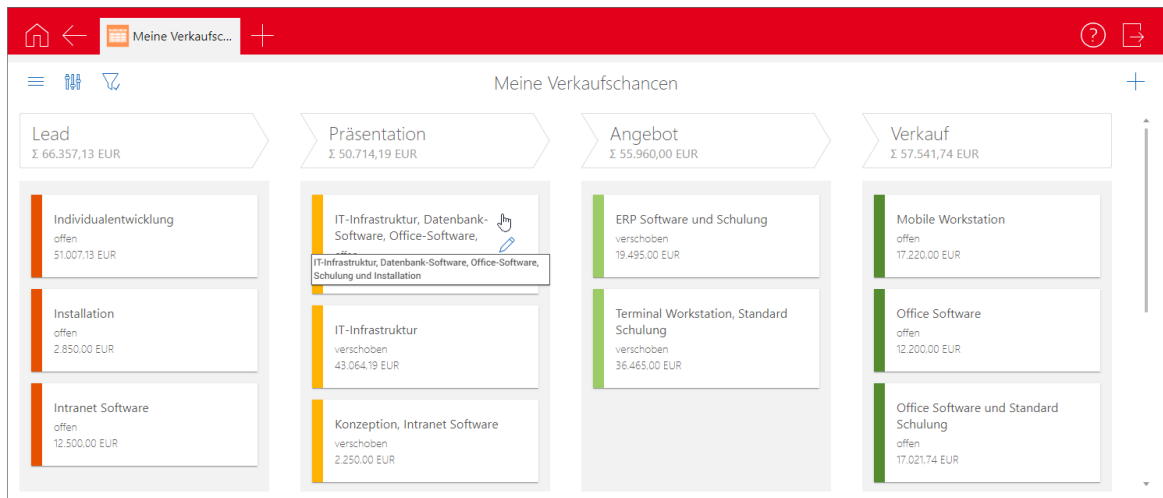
Meine Verkaufsc...

Meine Verkaufschancen

Lead
Σ 66.357,13 EUR

Individualentwicklung
offen
51.007,13 EUR

Installation
offen
2.850,00 EUR

Intranet Software
offen
12.500,00 EUR

Präsentation
Σ 50.714,19 EUR

IT-Infrastruktur, Datenbank-Software, Office-Software,
offen

IT-Infrastruktur, Datenbank-Software, Office-Software, Schulung und Installation

IT-Infrastruktur
verschoben
43.064,19 EUR

Konzeption, Intranet Software
verschoben
2.250,00 EUR

Angebot
Σ 55.960,00 EUR

ERP Software und Schulung
verschoben
19.495,00 EUR

Terminal Workstation, Standard Schulung
verschoben
36.465,00 EUR

Verkauf
Σ 57.541,74 EUR

Mobile Workstation
offen
17.220,00 EUR

Office Software
offen
12.200,00 EUR

Office Software und Standard Schulung
offen
17.021,74 EUR